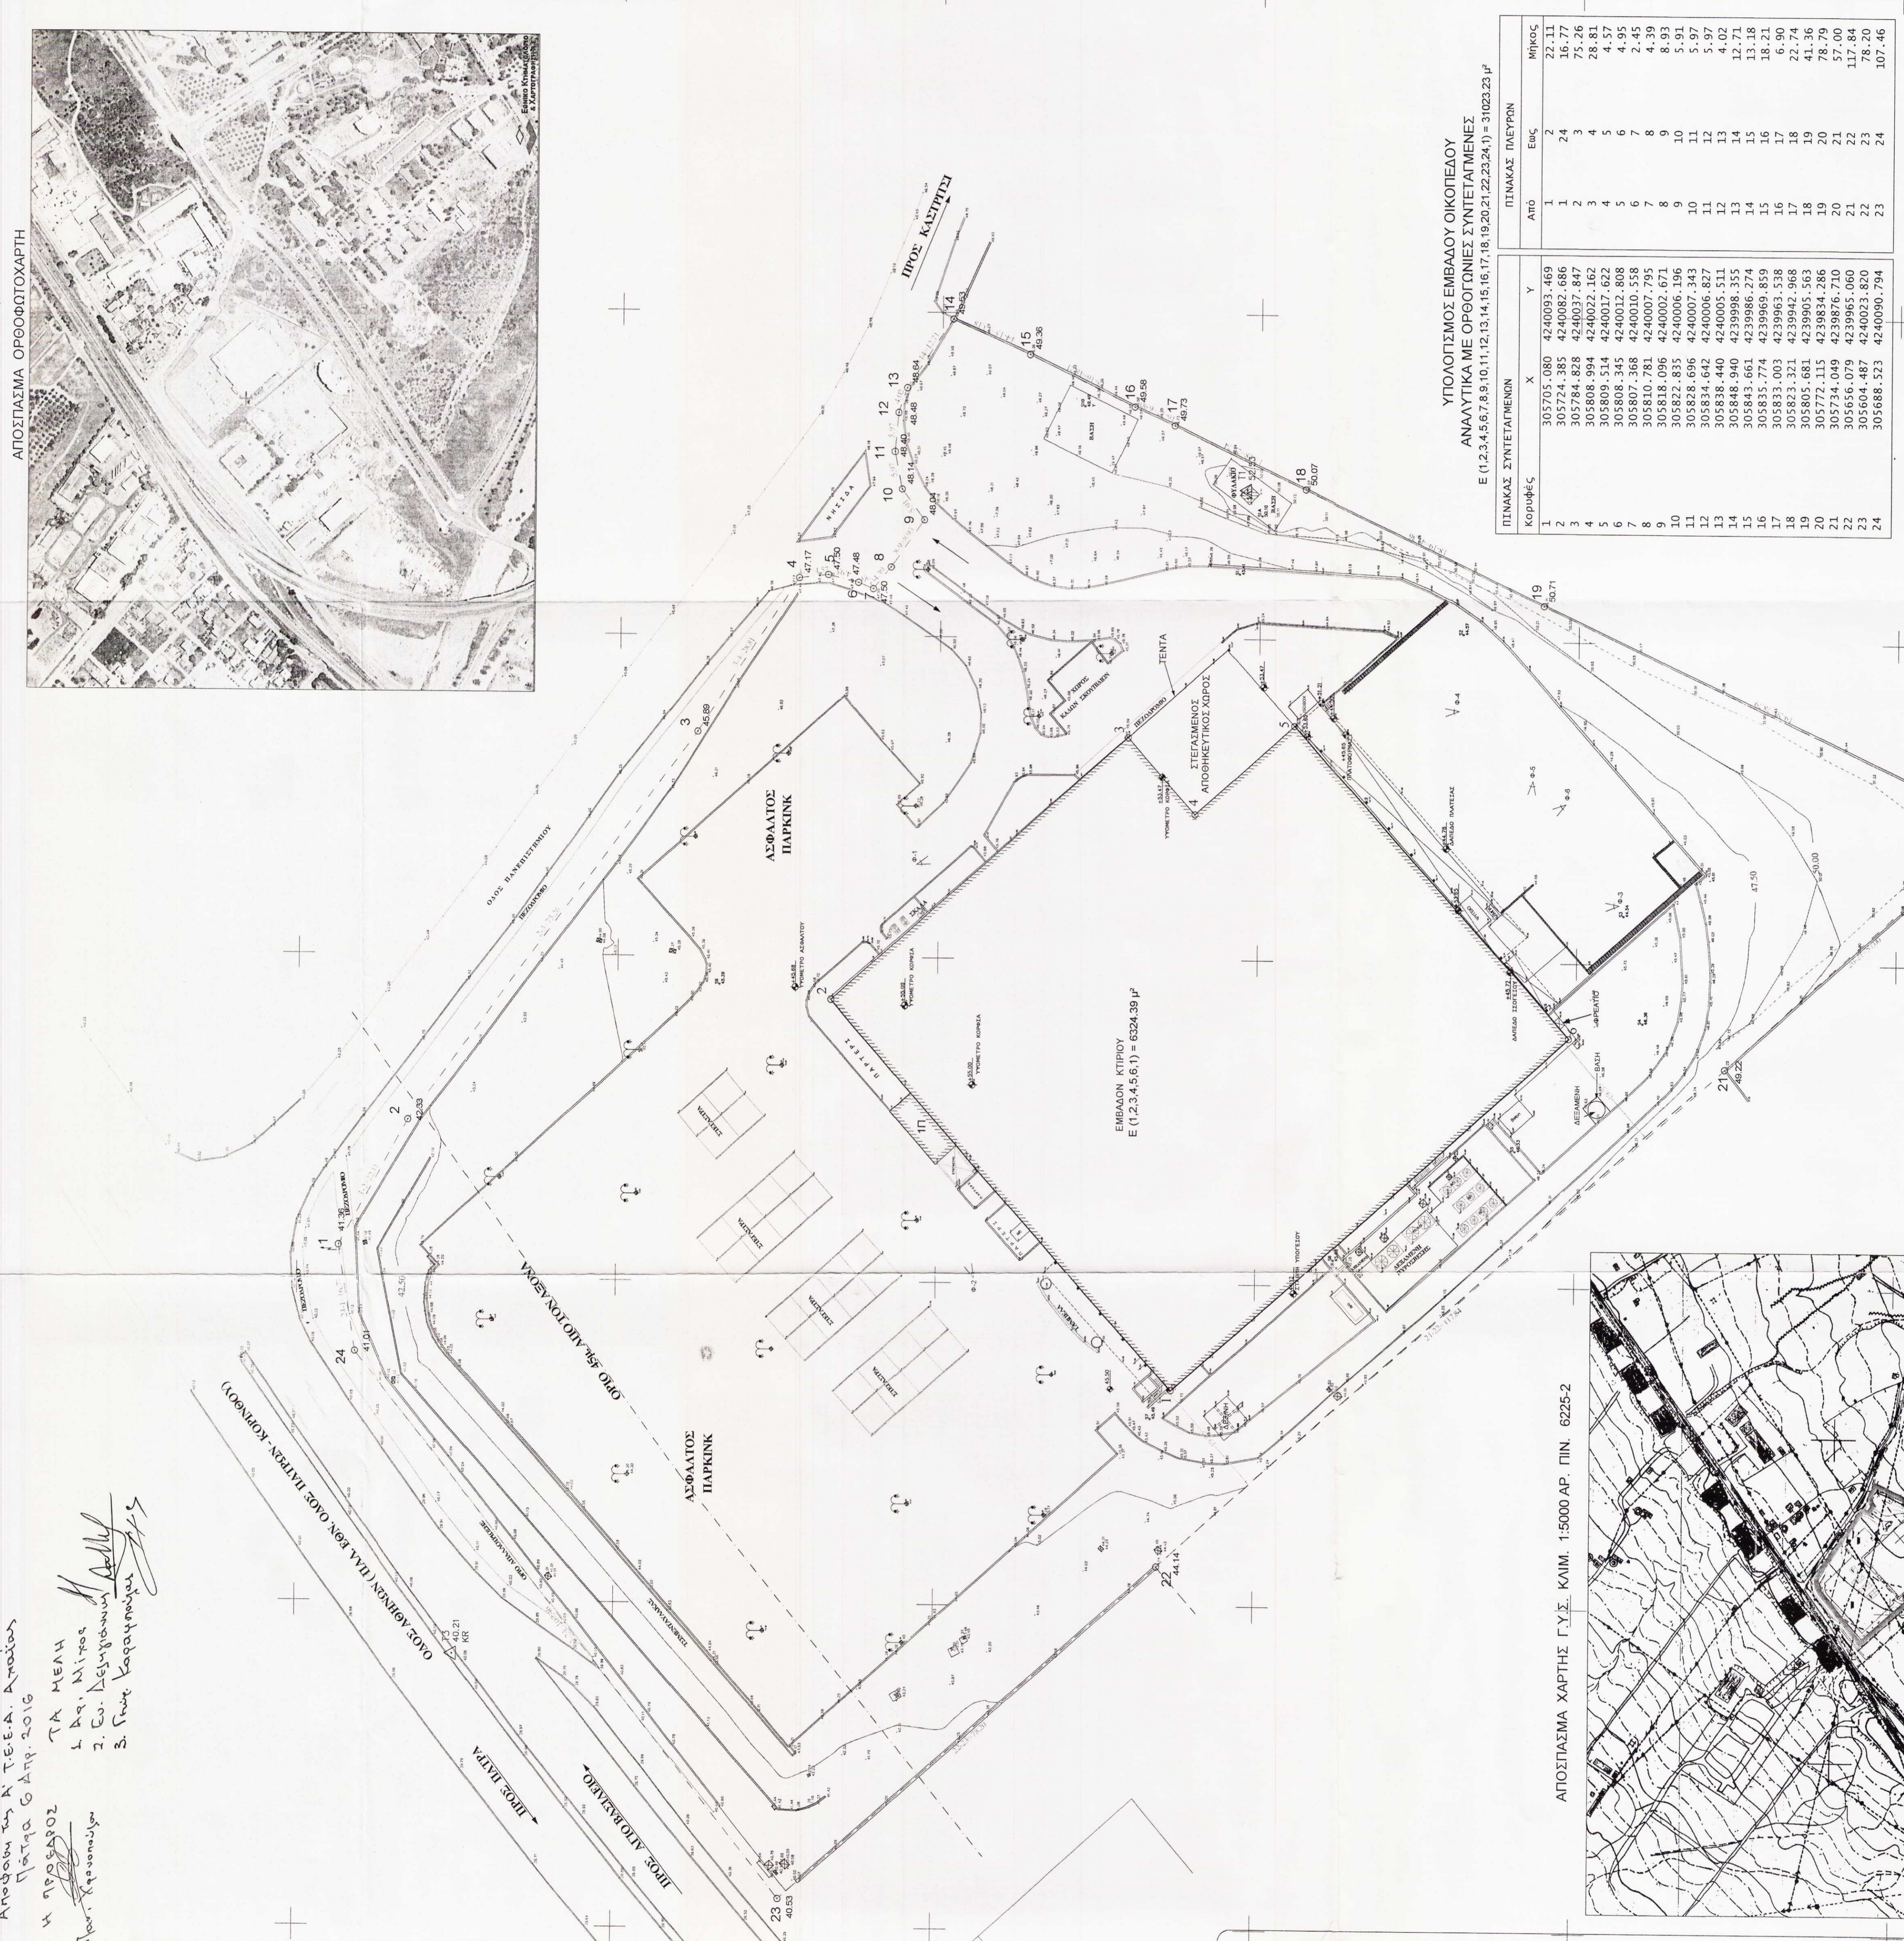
ΑΠΟΣΠΑΣΜΑ ΟΡΘΟΦΩΤΟΧΑΡΤΗ

ΥΠΟΛΟΓΙΣΜΟΣ ΕΜΒΑΔΟΥ ΟΙΚΟΠΕΔΟΥ
ΑΝΑΛΥΤΙΚΑ ΜΕ ΟΡΘΟΓΩΝΙΕΣ ΣΥΝΤΕΤΑΓΜΕΝΕΣ
Ε (1,2,3,4,5,6,7,8,9,10,11,12,13,14,15,16,17,18,19,20,21,22,23,24,1) = 31023.23 μ²

ΠΙΝΑΚΑΣ ΣΥΝΤΕΤΑΓΜΕΝΩΝ

| Κορυφές | X | Y |
|---|---|---|
| 1 | 305705.080 | 4240093.469 |
| 2 | 305724.385 | 4240082.686 |
| 3 | 305784.828 | 4240037.847 |
| 4 | 305808.994 | 4240022.162 |
| 5 | 305809.514 | 4240017.622 |
| 6 | 305808.345 | 4240012.808 |
| 7 | 305807.368 | 4240010.558 |
| 8 | 305810.781 | 4240007.795 |
| 9 | 305818.096 | 4240002.671 |
| 10 | 305822.835 | 4240006.196 |
| 11 | 305828.696 | 4240007.343 |
| 12 | 305834.642 | 4240006.827 |
| 13 | 305838.440 | 4240005.511 |
| 14 | 305848.940 | 4239998.355 |
| 15 | 305843.661 | 4239986.274 |
| 16 | 305835.774 | 4239969.859 |
| 17 | 305833.003 | 4239963.538 |
| 18 | 305823.321 | 4239942.968 |
| 19 | 305805.681 | 4239905.563 |
| 20 | 305772.115 | 4239834.286 |
| 21 | 305734.049 | 4239876.710 |
| 22 | 305656.079 | 4239965.060 |
| 23 | 305604.487 | 4240023.820 |
| 24 | 305688.523 | 4240090.794 |

ΠΙΝΑΚΑΣ ΠΛΕΥΡΩΝ

| Από | Εως | Μήκος |
|---|---|---|
| 1 | 2 | 22.11 |
| 1 | 24 | 16.77 |
| 2 | 3 | 75.26 |
| 3 | 4 | 28.81 |
| 4 | 5 | 4.57 |
| 5 | 6 | 4.95 |
| 6 | 7 | 2.45 |
| 7 | 8 | 4.39 |
| 8 | 9 | 8.93 |
| 9 | 10 | 5.91 |
| 10 | 11 | 5.97 |
| 11 | 12 | 5.97 |
| 12 | 13 | 4.02 |
| 13 | 14 | 12.71 |
| 14 | 15 | 13.18 |
| 15 | 16 | 18.21 |
| 16 | 17 | 6.90 |
| 17 | 18 | 22.74 |
| 18 | 19 | 41.36 |
| 19 | 20 | 78.79 |
| 20 | 21 | 57.00 |
| 21 | 22 | 117.84 |
| 22 | 23 | 78.20 |
| 23 | 24 | 107.46 |

ΠΡΟΣ ΚΑΣΤΡΙΤΣΙ

ΝΗΣΙΔΑ

ΒΑΣΗ

ΦΥΛΑΚΙΟ

ΤΕΝΤΑ

ΧΩΡΟΣ ΚΑΔΩΝ ΣΚΟΥΠΙΔΙΩΝ

ΣΤΕΓΑΣΜΕΝΟΣ ΑΠΟΘΗΚΕΥΤΙΚΟΣ ΧΩΡΟΣ

ΠΕΖΟΔΡΟΜΙΟ

ΟΔΟΣ ΠΑΝΕΠΙΣΤΗΜΙΟΥ

ΑΣΦΑΛΤΟΣ ΠΑΡΚΙΝΚ

ΕΜΒΑΔΟΝ ΚΤΙΡΙΟΥ
Ε (1,2,3,4,5,6,1) = 6324.39 μ²

ΠΑΡΤΕΡΙ

ΥΨΟΜΕΤΡΟ ΚΟΡΦΗΣ

ΥΨΟΜΕΤΡΟ ΑΣΦΑΛΤΟΥ

ΔΑΠΕΔΟ ΠΛΑΤΕΙΑΣ

ΦΡΕΑΤΙΟ

ΔΕΞΑΜΕΝΗ

ΒΑΣΗ

ΟΡΙΟ 45μ. ΑΠΟ ΤΟΝ ΑΞΟΝΑ

ΑΣΦΑΛΤΟΣ ΠΑΡΚΙΝΚ

ΟΔΟΣ ΑΘΗΝΩΝ (ΠΑΛ. ΕΘΝ. ΟΔΟΣ ΠΑΤΡΩΝ - ΚΟΡΙΝΘΟΥ)

ΠΡΟΣ ΠΑΤΡΑ

ΠΡΟΣ ΑΙΓΙΟ ΒΡΑΧΝΑΙΙΚΑ

ΑΠΟΣΠΑΣΜΑ ΧΑΡΤΗΣ Γ.Υ.Σ. ΚΛΙΜ. 1:5000 ΑΡ. ΠΙΝ. 6225-2

Απόφαση της Α' Τ.Ε.Ε.Α. Αμαλίας
Πάτρα 6 Απρ. 2016
Η Πρόεδρος
Αρχ. Αρχοντούλη
ΤΑ ΜΕΛΗ
1. Αρ. Μίγος
2. Ελ. Δεληγιάννη
3. Γεωρ. Καραμπούλης